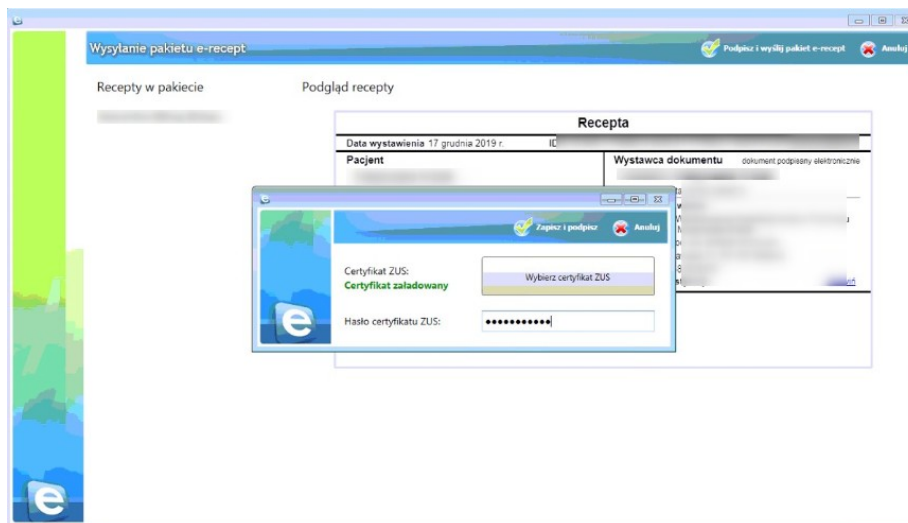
Wysyłanie pakietu e-recept

Podpisz i wyślij pakiet e-recept

Anuluj

Recepty w pakiecie

Podgląd recepty

Recepta

Data wystawienia 17 grudnia 2019 r.

ID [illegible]

Pacjent

Wystawca dokumentu

dokument podpisany elektronicznie

Zapisz i podpisz

Anuluj

Certyfikat ZUS:

Certyfikat załadowany

Wybierz certyfikat ZUS

Hasło certyfikatu ZUS:

●●●●●●●●●●●